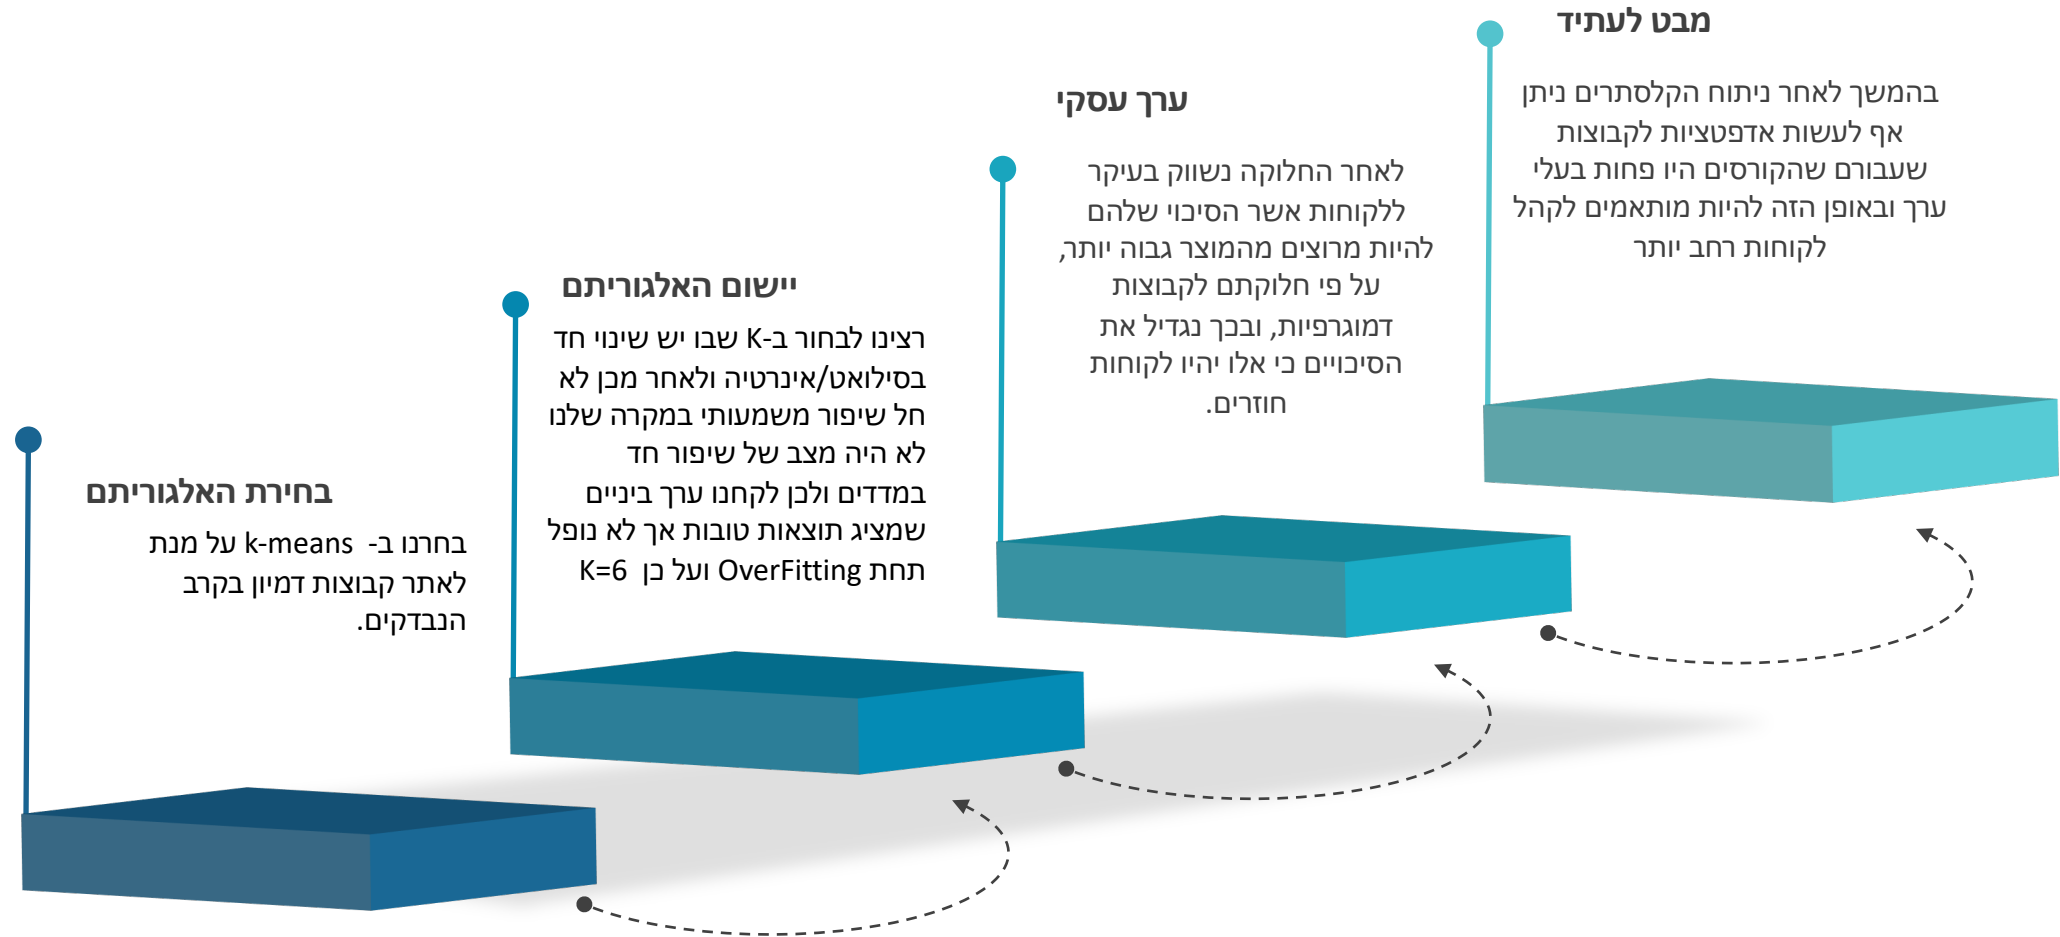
בחירת האלגוריתם

בחרנו ב- k-means על מנת לאתר קבוצות דמיון בקרב הנבדקים.

יישום האלגוריתם

רצינו לבחור ב-K שבו יש שינוי חד בסילואט/אינרטיה ולאחר מכן לא חל שיפור משמעותי במקרה שלנו לא היה מצב של שיפור חד במדדים ולכן לקחנו ערך ביניים שמציג תוצאות טובות אך לא נופל תחת OverFitting ועל כן K=6

ערך עסקי

לאחר החלוקה נשווק בעיקר ללקוחות אשר הסיכוי שלהם להיות מרוצים מהמוצר גבוה יותר, על פי חלוקתם לקבוצות דמוגרפיות, ובכך נגדיל את הסיכויים כי אלו יהיו לקוחות חוזרים.

מבט לעתיד

בהמשך לאחר ניתוח הקלסתרים ניתן אף לעשות אדפטציות לקבוצות שעבורם שהקורסים היו פחות בעלי ערך ובאופן הזה להיות מותאמים לקהל לקוחות רחב יותר